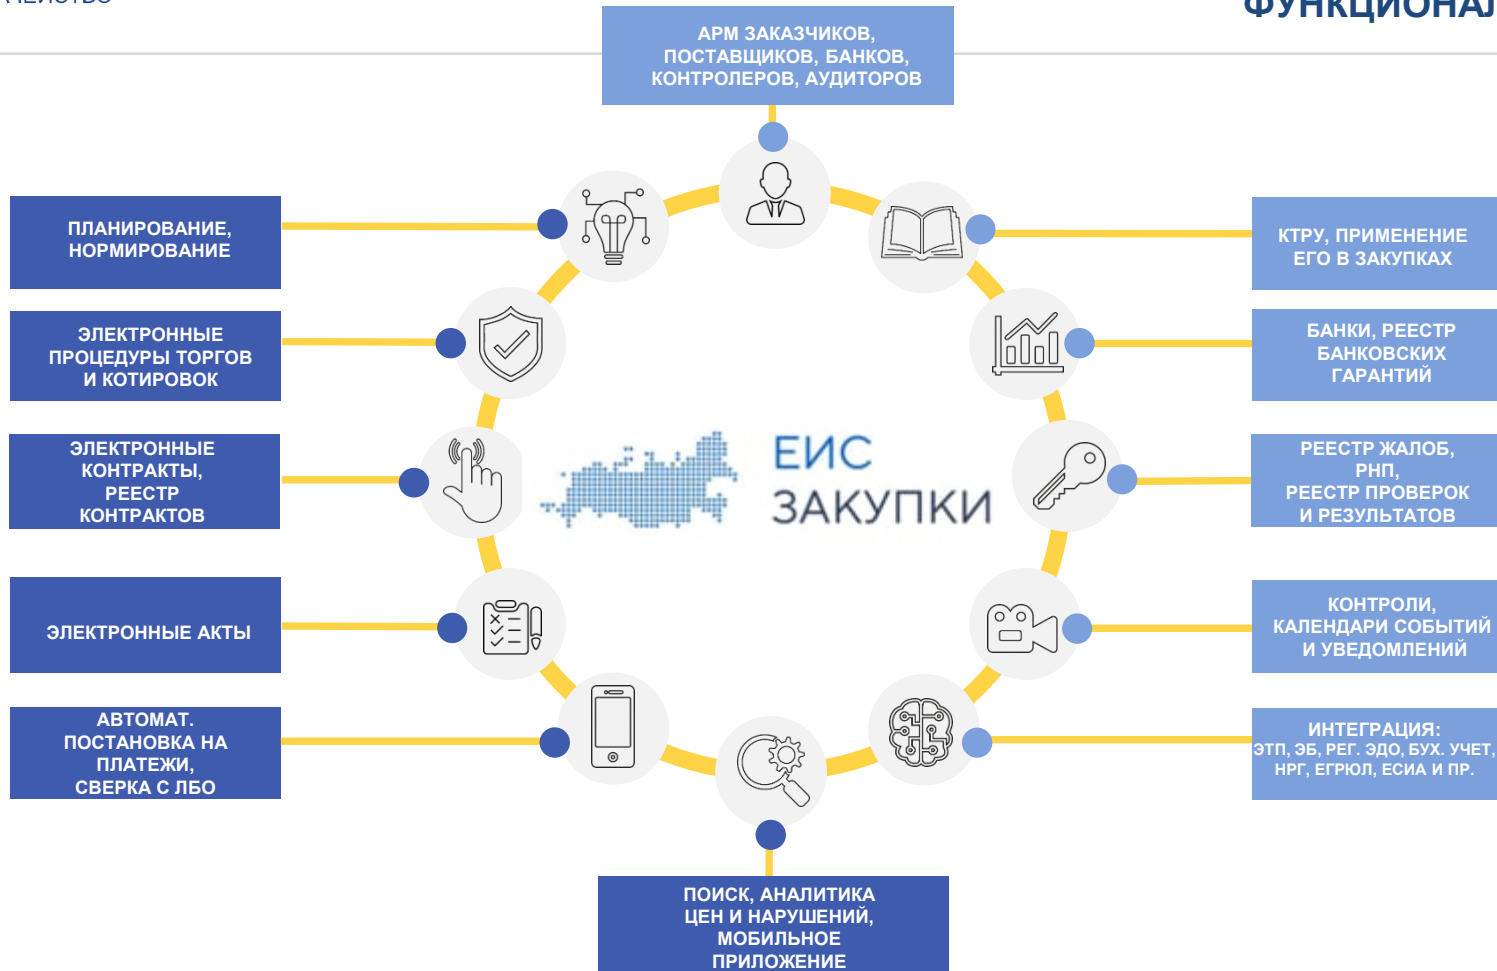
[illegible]

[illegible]

АРМ ЗАКАЗЧИКОВ, ПОСТАВЩИКОВ, БАНКОВ, КОНТРОЛЕРОВ, АУДИТОРОВ

ПЛАНИРОВАНИЕ, НОРМИРОВАНИЕ

ЭЛЕКТРОННЫЕ ПРОЦЕДУРЫ ТОРГОВ И КОТИРОВОК

ЭЛЕКТРОННЫЕ КОНТРАКТЫ, РЕЕСТР КОНТРАКТОВ

ЭЛЕКТРОННЫЕ АКТЫ

АВТОМАТ. ПОСТАНОВКА НА ПЛАТЕЖИ, СВЕРКА С ЛБО

КТРУ, ПРИМЕНЕНИЕ ЕГО В ЗАКУПКАХ

БАНКИ, РЕЕСТР БАНКОВСКИХ ГАРАНТИЙ

РЕЕСТР ЖАЛОБ, РНП, РЕЕСТР ПРОВЕРОК И РЕЗУЛЬТАТОВ

КОНТРОЛИ, КАЛЕНДАРИ СОБЫТИЙ И УВЕДОМЛЕНИЙ

ИНТЕГРАЦИЯ: ЭТП, ЭБ, РЕГ. ЭДО, БУХ. УЧЕТ, НРГ, ЕГРЮЛ, ЕСИА И ПР.

ЕИС ЗАКУПКИ

ПОИСК, АНАЛИТИКА ЦЕН И НАРУШЕНИЙ, МОБИЛЬНОЕ ПРИЛОЖЕНИЕ